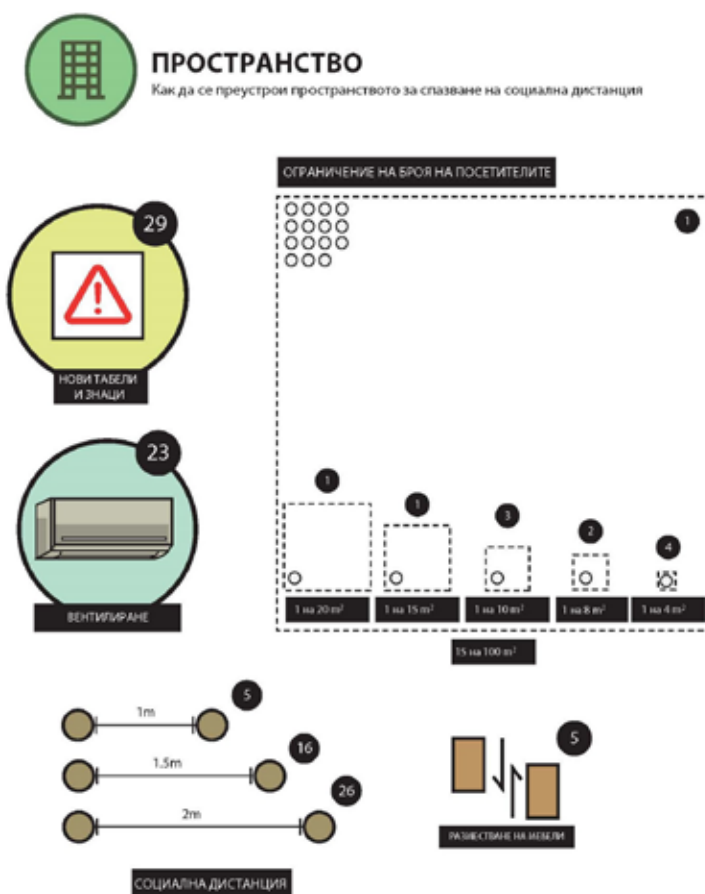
ПРОСТРАНСТВО

Как да се преустрои пространството за спазване на социална дистанция

ОГРАНИЧЕНИЕ НА БРОЯ НА ПОСЕТИТЕЛИТЕ

29

НОВИ ТАБЕЛИ И ЗНАЦИ

23

ВЕНТИЛИРАНЕ

1

1

1

3

2

4

1 на 20 m$^2$

1 на 15 m$^2$

1 на 10 m$^2$

1 на 8 m$^2$

1 на 4 m$^2$

15 на 100 m$^2$

1m

5

1.5m

16

2m

26

СОЦИАЛНА ДИСТАНЦИЯ

5

РАЗМЕСТВАНЕ НА МЕБЕЛИ